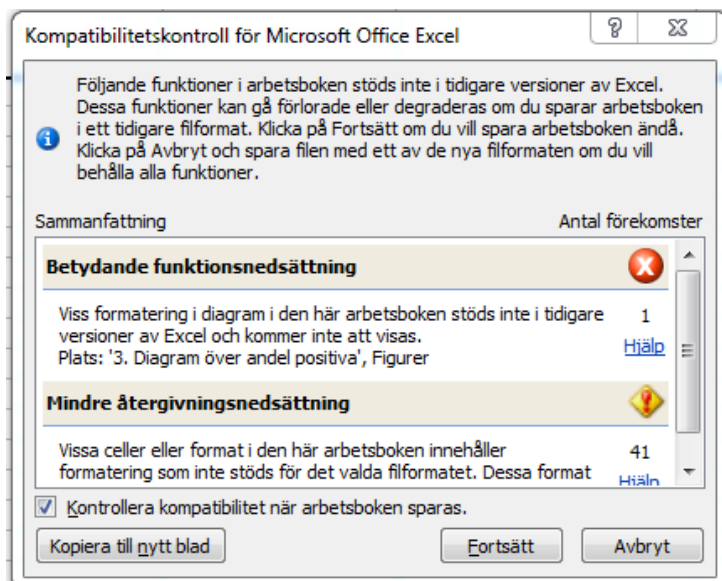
Kompatibilitetskontroll för Microsoft Office Excel

?

Följande funktioner i arbetsboken stöds inte i tidigare versioner av Excel. Dessa funktioner kan gå förlorade eller degraderas om du sparar arbetsboken i ett tidigare filformat. Klicka på Fortsätt om du vill spara arbetsboken ändå. Klicka på Avbryt och spara filen med ett av de nya filformaten om du vill behålla alla funktioner.

Sammanfattning

Antal förekomster

Betydande funktionsnedsättning

Viss formatering i diagram i den här arbetsboken stöds inte i tidigare versioner av Excel och kommer inte att visas.
Plats: '3. Diagram över andel positiva', Figurer

1

Hjälp

Mindre återgivningsnedsättning

Vissa celler eller format i den här arbetsboken innehåller formatering som inte stöds för det valda filformatet. Dessa format

41

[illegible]

Kontrollera kompatibilitet när arbetsboken sparas.

Kopiera till nytt blad

Fortsätt

Avbryt